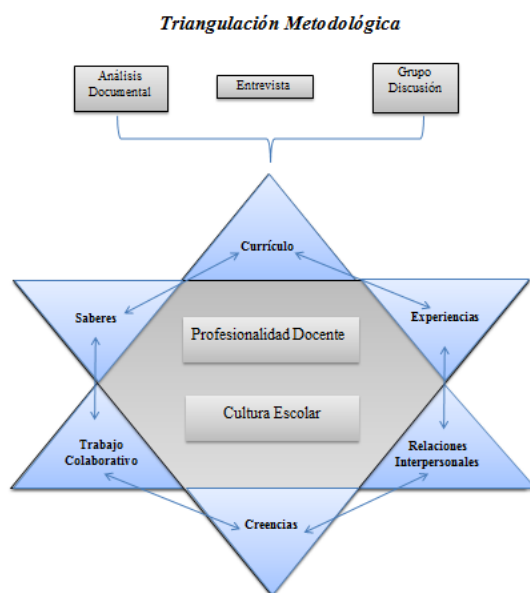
Triangulación Metodológica

Análisis Documental

Entrevista

Grupo Discusión

Currículo

Saberes

Experiencias

Profesionalidad Docente

Cultura Escolar

Trabajo Colaborativo

Relaciones Interpersonales

Creencias